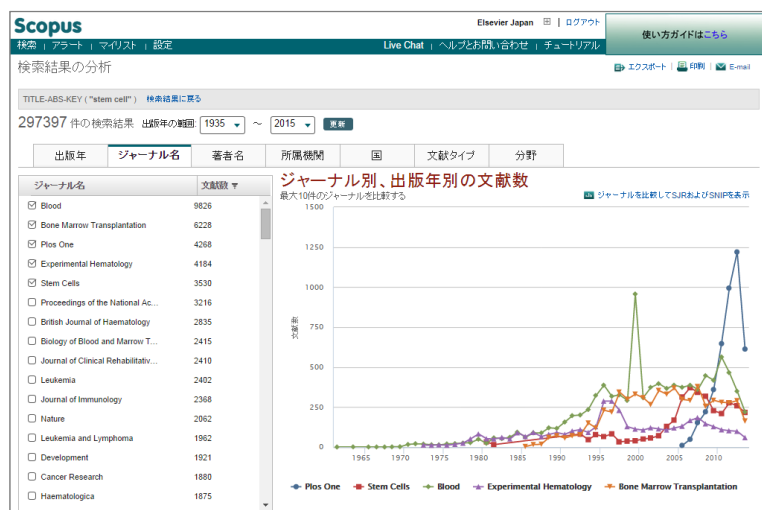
Scopus

Elsevier Japan | ログアウト

使い方ガイドはこちら

検索 | アラート | マイリスト | 設定

Live Chat | ヘルプとお問い合わせ | チュートリアル

検索結果の分析

エクスポート | 印刷 | E-mail

TITLE-ABS-KEY ( "stem cell" ) 検索結果に戻る

297397 件の検索結果 出版年の範囲: 1935 ～ 2015 更新

| 出版年 | ジャーナル名 | 著者名 | 所属機関 | 国 | 文献タイプ | 分野 |
|---|---|---|---|---|---|---|

| ジャーナル名 | 文献数 |
|---|---|
| ☑ Blood | 9826 |
| ☑ Bone Marrow Transplantation | 6228 |
| ☑ Plos One | 4268 |
| ☑ Experimental Hematology | 4184 |
| ☑ Stem Cells | 3530 |
| ☐ Proceedings of the National Ac... | 3216 |
| ☐ British Journal of Haematology | 2835 |
| ☐ Biology of Blood and Marrow T... | 2415 |
| ☐ Journal of Clinical Rehabilitativ... | 2410 |
| ☐ Leukemia | 2402 |
| ☐ Journal of Immunology | 2368 |
| ☐ Nature | 2062 |
| ☐ Leukemia and Lymphoma | 1962 |
| ☐ Development | 1921 |
| ☐ Cancer Research | 1880 |
| ☐ Haematologica | 1875 |

ジャーナル別、出版年別の文献数

最大10件のジャーナルを比較する

ジャーナルを比較してSJRおよびSNIPを表示

文献数

1500
1250
1000
750
500
250
0

1965 1970 1975 1980 1985 1990 1995 2000 2005 2010

Plos One  Stem Cells  Blood  Experimental Hematology  Bone Marrow Transplantation